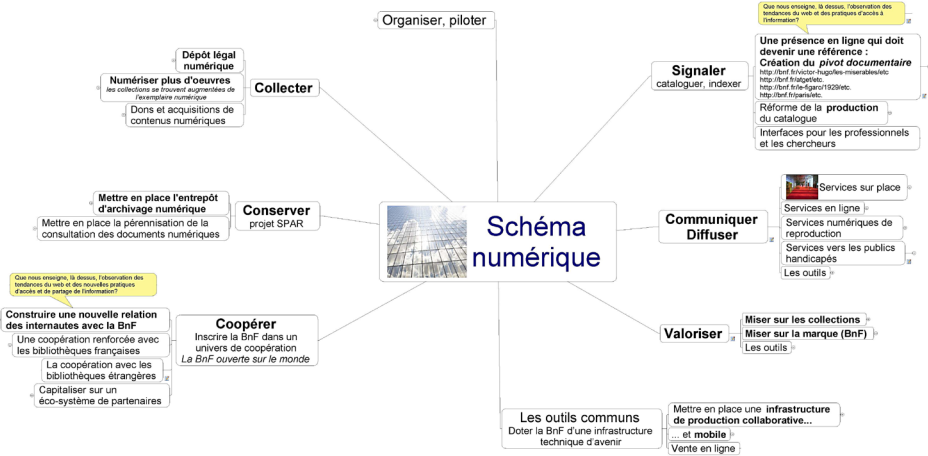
Organiser, piloter

Que nous enseigne, là dessus, l'observation des tendances du web et des pratiques d'accès à l'information?

Une présence en ligne qui doit devenir une référence : Création du *pivot documentaire*
http://bnf.fr/victor-hugo/les-miserables/etc
http://bnf.fr/atget/etc.
http://bnf.fr/le-figaro/1929/etc.
http://bnf.fr/paris/etc.

Signaler
cataloguer, indexer

Réforme de la **production** du catalogue

Interfaces pour les professionnels et les chercheurs

Dépôt légal numérique

Numériser plus d'oeuvres
*les collections se trouvent augmentées de l'exemplaire numérique*

Collecter

Dons et acquisitions de contenus numériques

Services sur place

Services en ligne

Services numériques de reproduction

Services vers les publics handicapés

Les outils

Communiquer Diffuser

Mettre en place l'entrepôt d'archivage numérique

Mettre en place la pérennisation de la consultation des documents numériques

Conserver
projet SPAR

Schéma numérique

Que nous enseigne, là dessus, l'observation des tendances du web et des nouvelles pratiques d'accès et de partage de l'information?

Construire une nouvelle relation des internautes avec la BnF

Une coopération renforcée avec les bibliothèques françaises

La coopération avec les bibliothèques étrangères

Capitaliser sur un éco-système de partenaires

Coopérer
Inscrire la BnF dans un univers de coopération
*La BnF ouverte sur le monde*

Valoriser

Miser sur les collections

Miser sur la marque (BnF)

Les outils

Les outils communs
Doter la BnF d'une infrastructure technique d'avenir

Mettre en place une **infrastructure de production collaborative...**

... et **mobile**

Vente en ligne